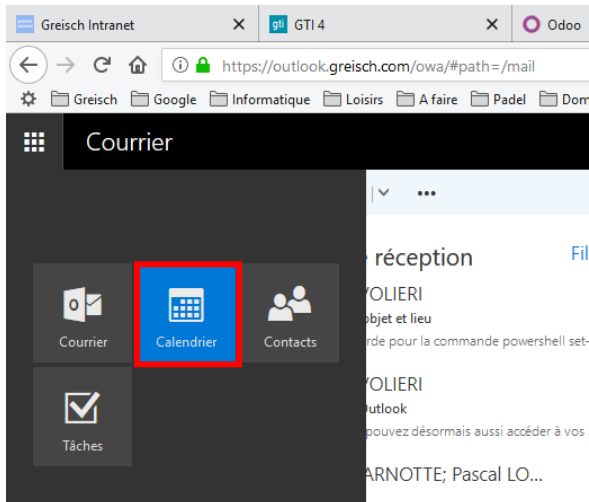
Greisch Intranet ×
gti GTI 4 ×
Odoo

https://outlook.greisch.com/owa/#path=/mail

Greisch Google Informatique Loisirs A faire Padel Dom

Courrier

réception Fil

VOLIERI
objet et lieu
rde pour la commande powershell set-

VOLIERI
Outlook
pouvez désormais aussi accéder à vos

RNOTTE; Pascal LO...

Courrier
Calendrier
Contacts
Tâches